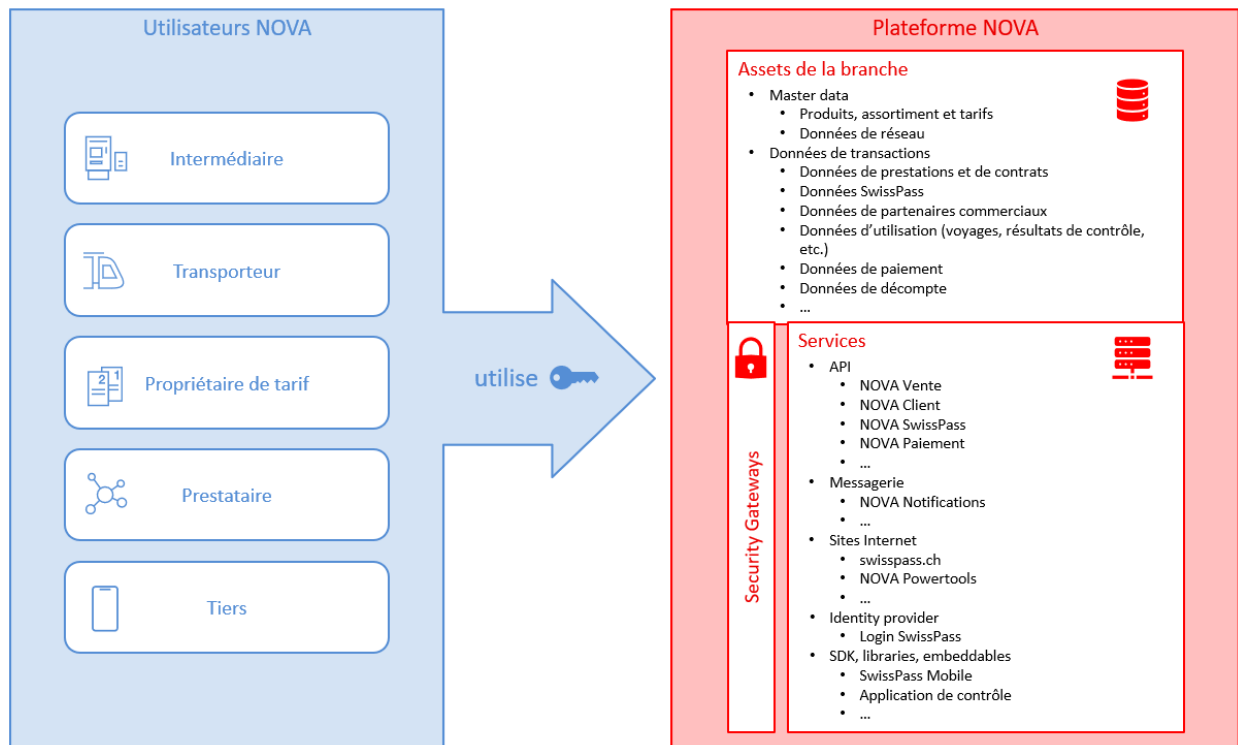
Utilisateurs NOVA

Intermédiaire

Transporteur

2 1

Propriétaire de tarif

Prestataire

Tiers

utilise

Plateforme NOVA

Assets de la branche

- Master data
  - Produits, assortiment et tarifs
  - Données de réseau
- Données de transactions
  - Données de prestations et de contrats
  - Données SwissPass
  - Données de partenaires commerciaux
  - Données d'utilisation (voyages, résultats de contrôle, etc.)
  - Données de paiement
  - Données de décompte
  - ...

Security Gateways

Services

- API
  - NOVA Vente
  - NOVA Client
  - NOVA SwissPass
  - NOVA Paiement
  - ...
- Messagerie
  - NOVA Notifications
  - ...
- Sites Internet
  - swisspass.ch
  - NOVA Powertools
  - ...
- Identity provider
  - Login SwissPass
- SDK, libraries, embeddables
  - SwissPass Mobile
  - Application de contrôle
  - ...